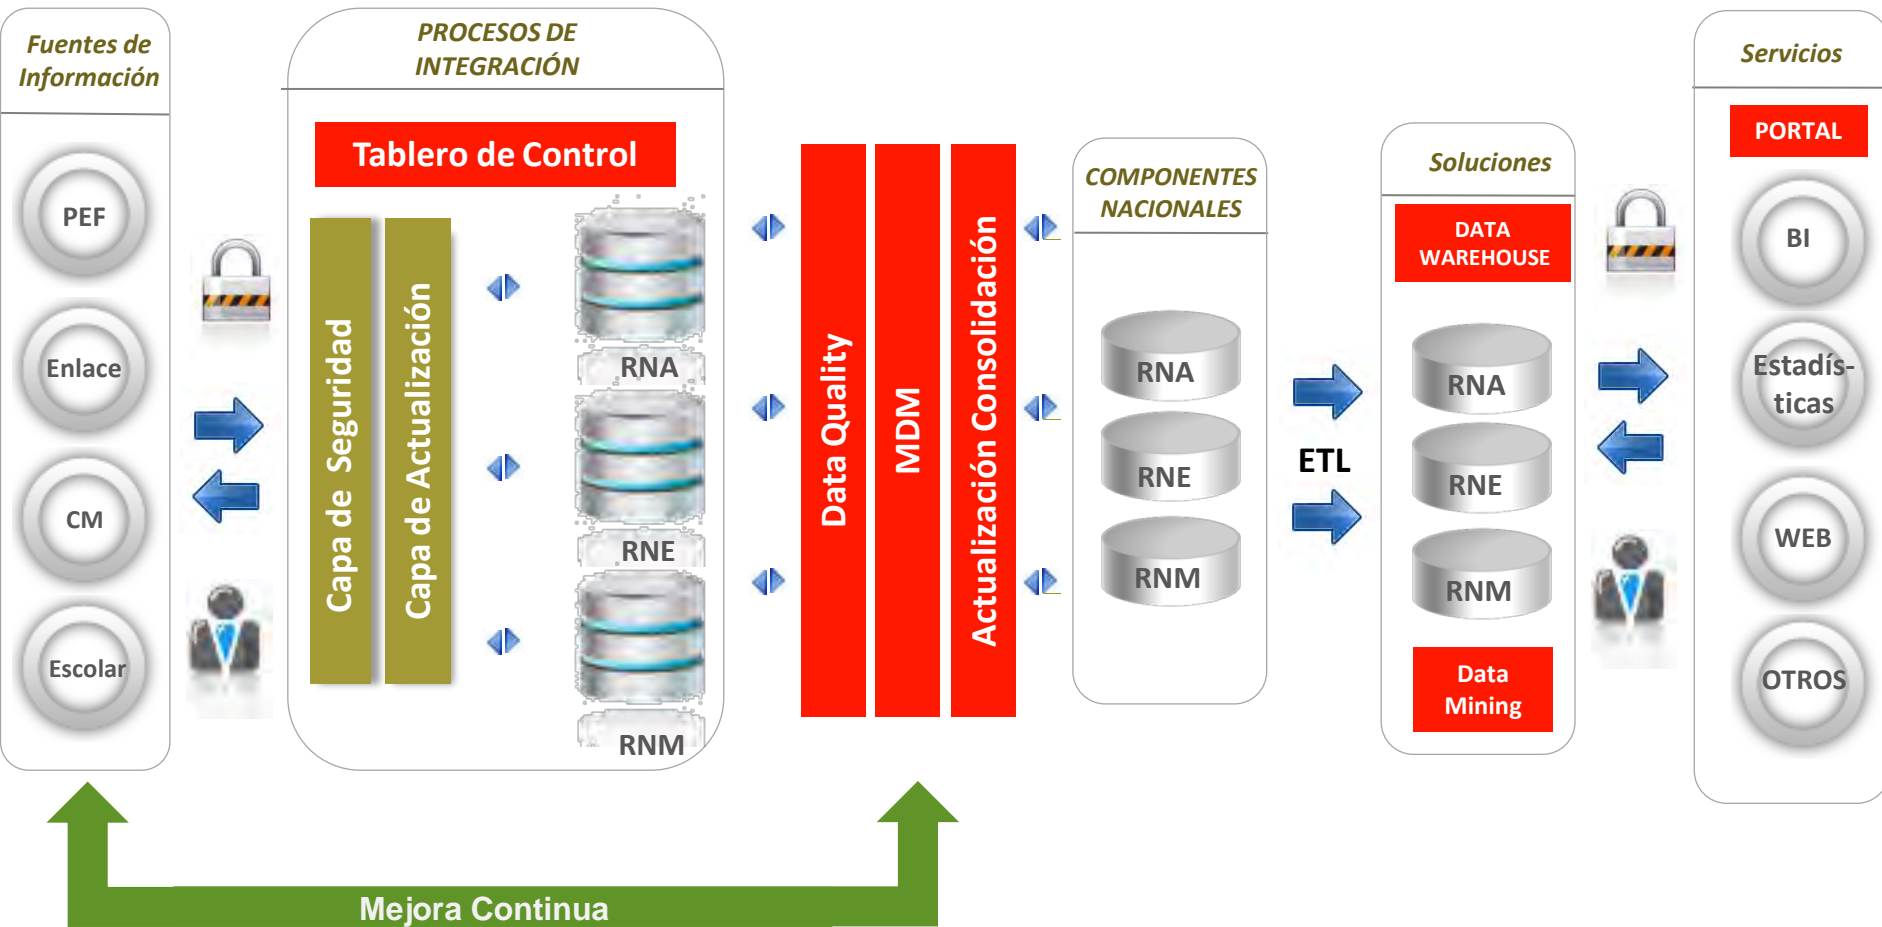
Fuentes de Información

PEF

Enlace

CM

Escolar

PROCESOS DE INTEGRACIÓN

Tablero de Control

Capa de Seguridad

Capa de Actualización

RNA

RNE

RNM

Data Quality

MDM

Actualización Consolidación

COMPONENTES NACIONALES

RNA

RNE

RNM

ETL

Soluciones

DATA WAREHOUSE

RNA

RNE

RNM

Data Mining

Servicios

PORTAL

BI

Estadís-ticas

WEB

OTROS

Mejora Continua